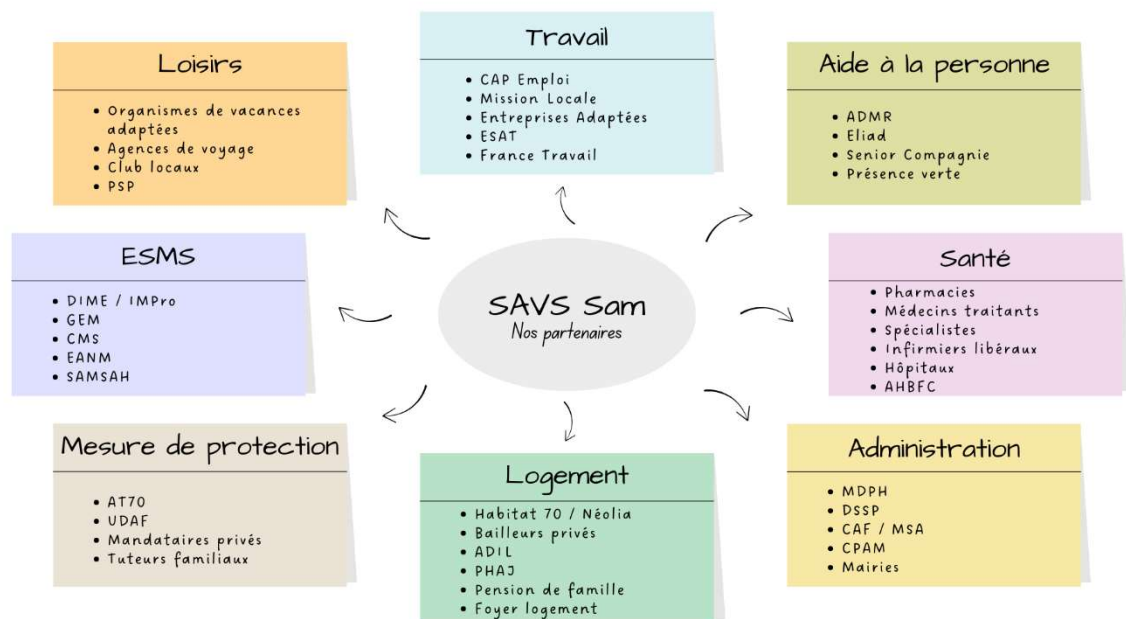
Loisirs

- Organismes de vacances adaptées
- Agences de voyage
- Club locaux
- PSP

Travail

- CAP Emploi
- Mission Locale
- Entreprises Adaptées
- ESAT
- France Travail

Aide à la personne

- ADMR
- Eliad
- Senior Compagnie
- Présence verte

ESMS

- DIME / IMPro
- GEM
- CMS
- EANM
- SAMSAH

SAVS Sam
Nos partenaires

Santé

- Pharmacies
- Médecins traitants
- Spécialistes
- Infirmiers libéraux
- Hôpitaux
- AHBFC

Mesure de protection

- AT70
- UDAF
- Mandataires privés
- Tuteurs familiaux

Logement

- Habitat 70 / Néolia
- Bailleurs privés
- ADIL
- PHAJ
- Pension de famille
- Foyer logement

Administration

- MDPH
- DSSP
- CAF / MSA
- CPAM
- Mairies